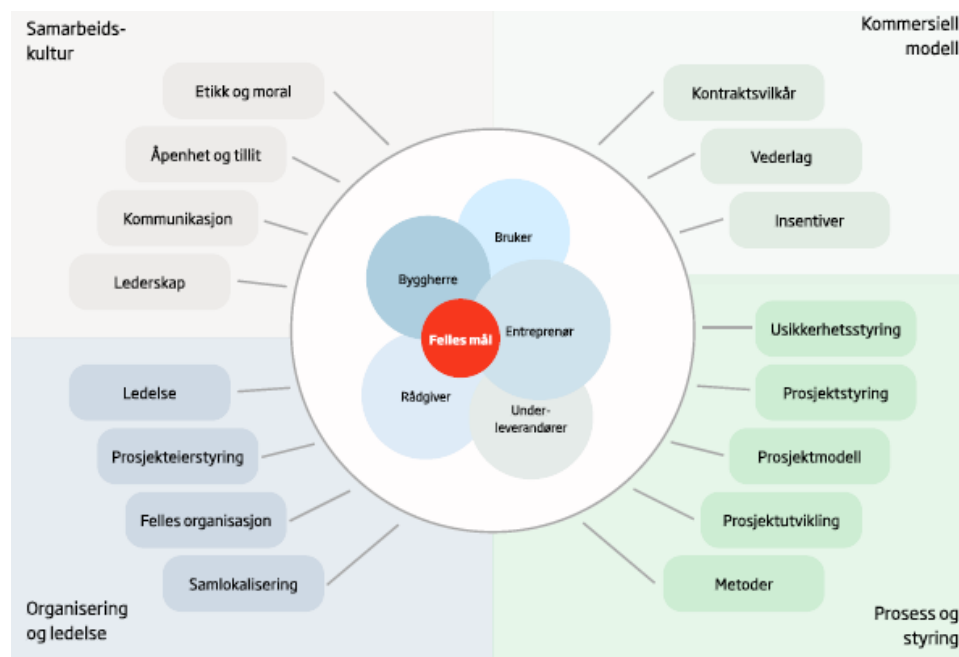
Samarbeidskultur

Etikk og moral

Åpenhet og tillit

Kommunikasjon

Lederskap

Kommersiell modell

Kontraktsvilkår

Vederlag

Insentiver

Bruker

Byggherre

Felles mål

Entreprenør

Rådgiver

Underleverandører

Usikkerhetsstyring

Prosjektstyring

Prosjektmodell

Prosjektutvikling

Metoder

Ledelse

Prosjekteierstyring

Felles organisasjon

Samlokalisering

Organisering og ledelse

Prosess og styring